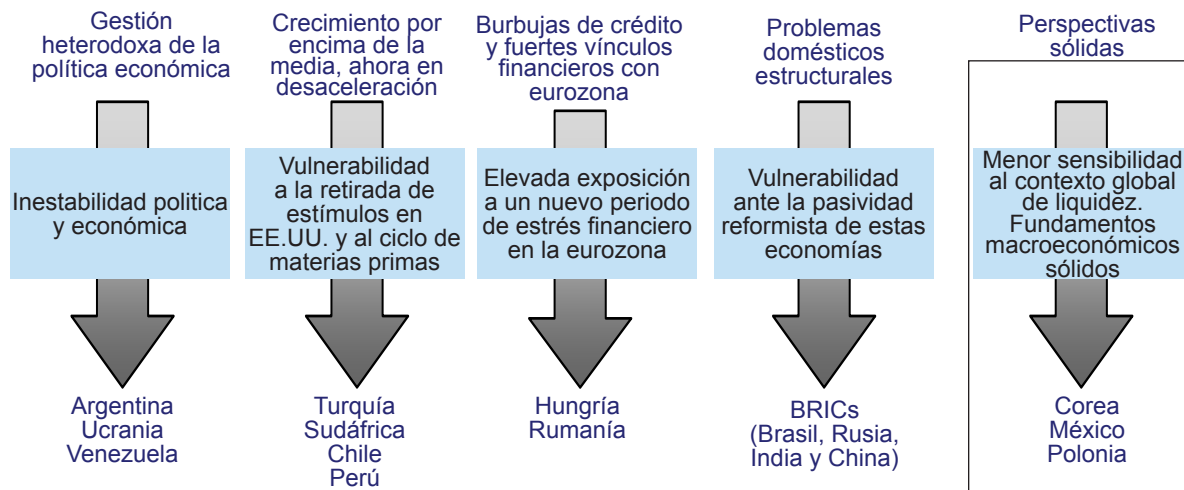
Gestión heterodoxa de la política económica

Inestabilidad politica y económica

Argentina
Ucrania
Venezuela

Crecimiento por encima de la media, ahora en desaceleración

Vulnerabilidad a la retirada de estímulos en EE.UU. y al ciclo de materias primas

Turquía
Sudáfrica
Chile
Perú

Burbujas de crédito y fuertes vínculos financieros con eurozona

Elevada exposición a un nuevo periodo de estrés financiero en la eurozona

Hungría
Rumanía

Problemas domésticos estructurales

Vulnerabilidad ante la pasividad reformista de estas economías

BRICs
(Brasil, Rusia, India y China)

Perspectivas sólidas

Menor sensibilidad al contexto global de liquidez. Fundamentos macroeconómicos sólidos

Corea
México
Polonia